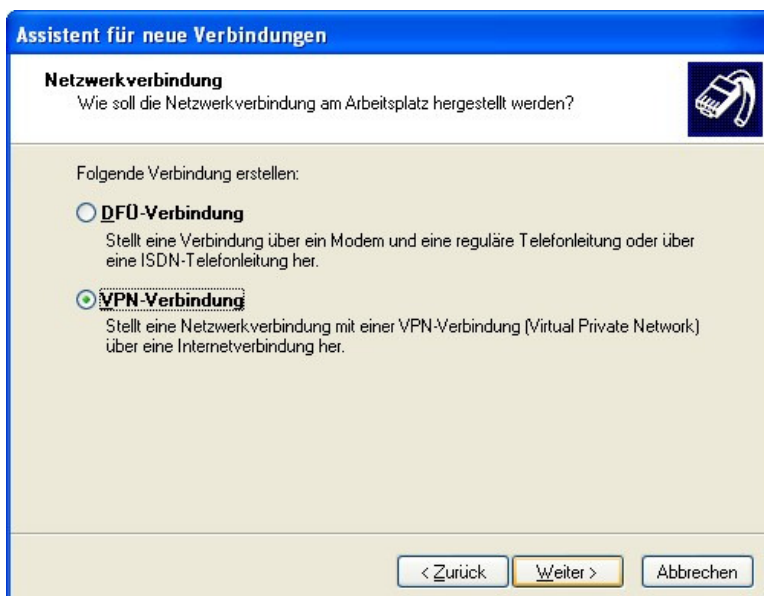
Assistent für neue Verbindungen

Netzwerkverbindung
Wie soll die Netzwerkverbindung am Arbeitsplatz hergestellt werden?

Folgende Verbindung erstellen:

DFÜ-Verbindung
Stellt eine Verbindung über ein Modem und eine reguläre Telefonleitung oder über eine ISDN-Telefonleitung her.

VPN-Verbindung
Stellt eine Netzwerkverbindung mit einer VPN-Verbindung (Virtual Private Network) über eine Internetverbindung her.

< Zurück | Weiter > | Abbrechen